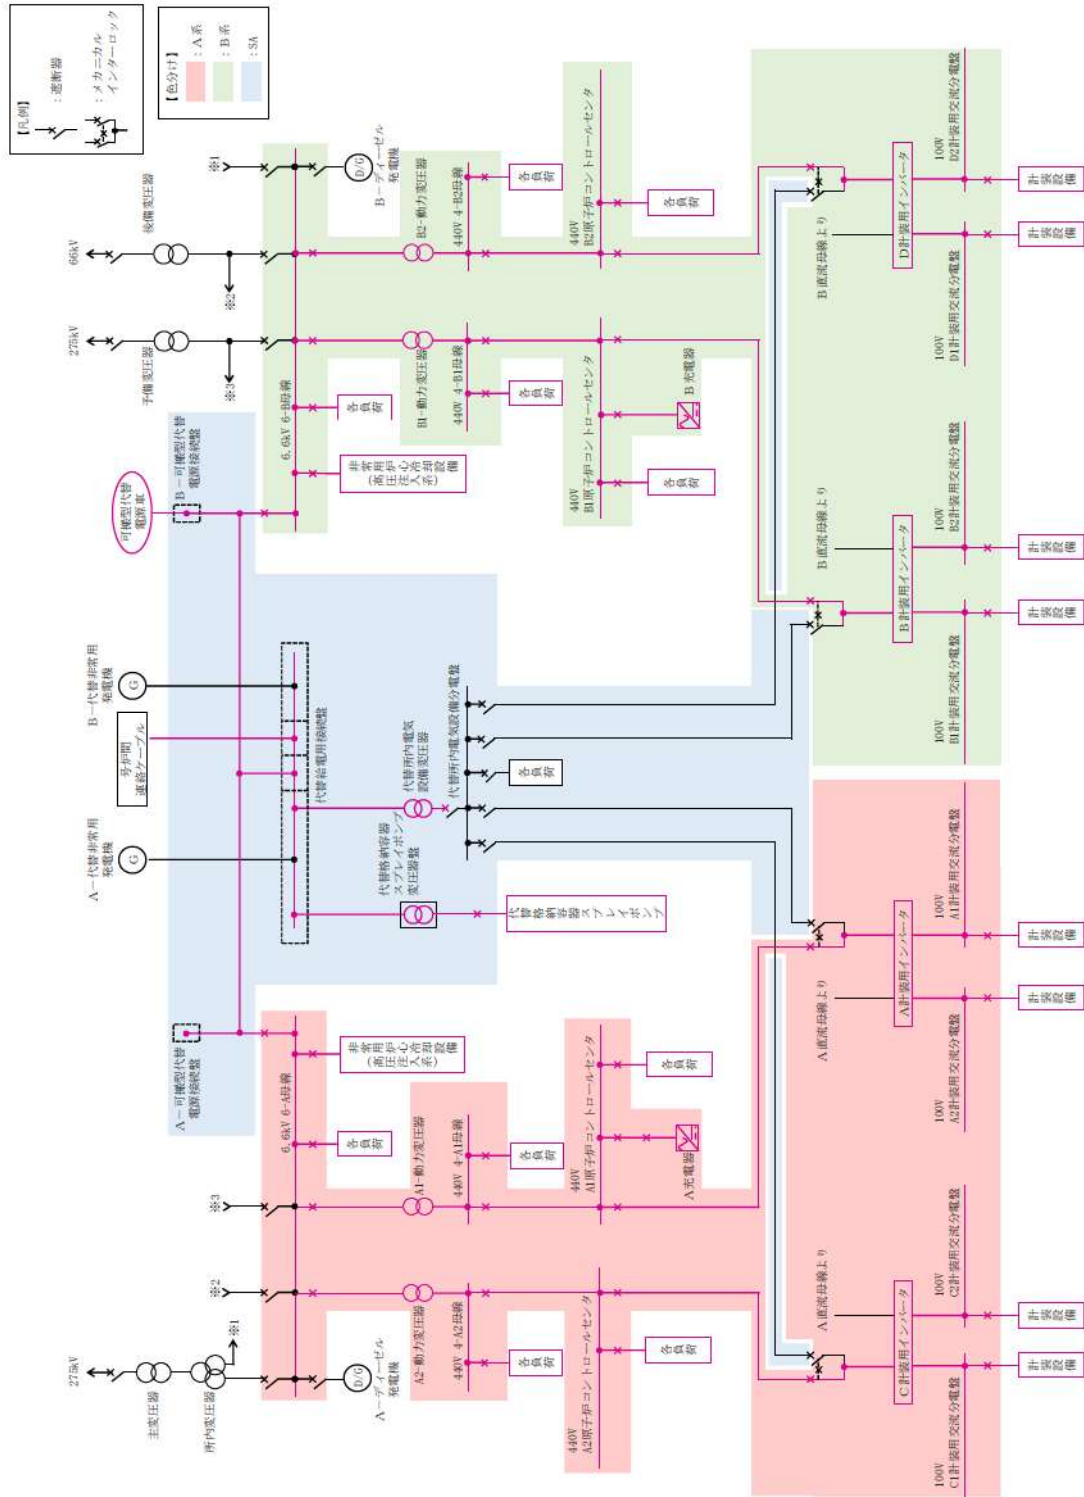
【凡例】
：遮断器
：メカニカルインターロック

【色分け】
：A系
：B系
：SA

後備変圧器
66kV
275kV
予備変圧器
※1
※2
※3
B－ディーゼル発電機
D/G
B2-動力変圧器
440V 4-B2母線
各負荷
440V B2原子炉コントロールセンタ
各負荷
B1-動力変圧器
440V 4-B1母線
各負荷
B充電器
440V B1原子炉コントロールセンタ
各負荷
6.6kV 6-B母線
各負荷
非常用炉心冷却系（高圧注入設備）
可搬型代替電源車
B－可搬型代替電源接続盤
B－代替非常用発電機
G
号炉間連絡ケーブル
A－代替非常用発電機
G
代替給電用接続盤
代替所内電気設備変圧器
代替所内電気設備分電盤
各負荷
代替格納容器スプレイポンプ変圧器
代替格納容器スプレイポンプ
A－可搬型代替電源接続盤
6.6kV 6-A母線
非常用炉心冷却系（高圧注入設備）
各負荷
A1-動力変圧器
440V 4-A1母線
各負荷
440V A1原子炉コントロールセンタ
各負荷
A充電器
A2-動力変圧器
440V 4-A2母線
各負荷
440V A2原子炉コントロールセンタ
各負荷
A－ディーゼル発電機
D/G
275kV
主変圧器
所内変圧器
※1
※2
※3
B直流母線より
D計装用インバータ
100V D2計装用交流分電盤
100V D1計装用交流分電盤
計装設備
計装設備
B直流母線より
B計装用インバータ
100V B2計装用交流分電盤
100V B1計装用交流分電盤
計装設備
計装設備
A直流母線より
A計装用インバータ
100V A1計装用交流分電盤
100V A2計装用交流分電盤
計装設備
計装設備
A直流母線より
C計装用インバータ
100V C2計装用交流分電盤
100V C1計装用交流分電盤
計装設備
計装設備